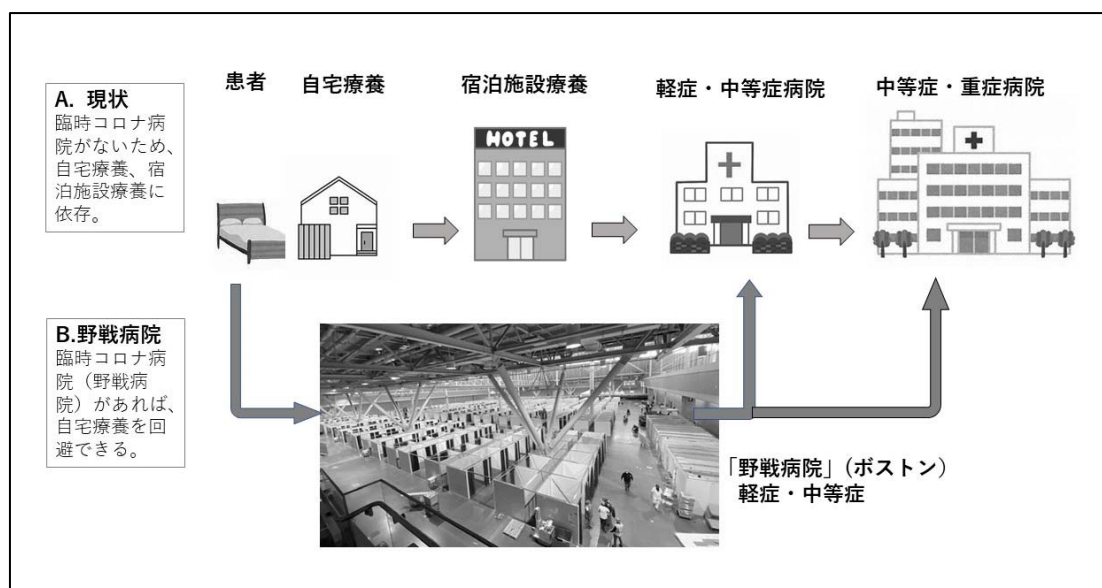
A. 現状
臨時コロナ病院がないため、自宅療養、宿泊施設療養に依存。

患者　自宅療養　宿泊施設療養　軽症・中等症病院　中等症・重症病院

HOTEL

B.野戦病院
臨時コロナ病院（野戦病院）があれば、自宅療養を回避できる。

「野戦病院」（ボストン）
軽症・中等症